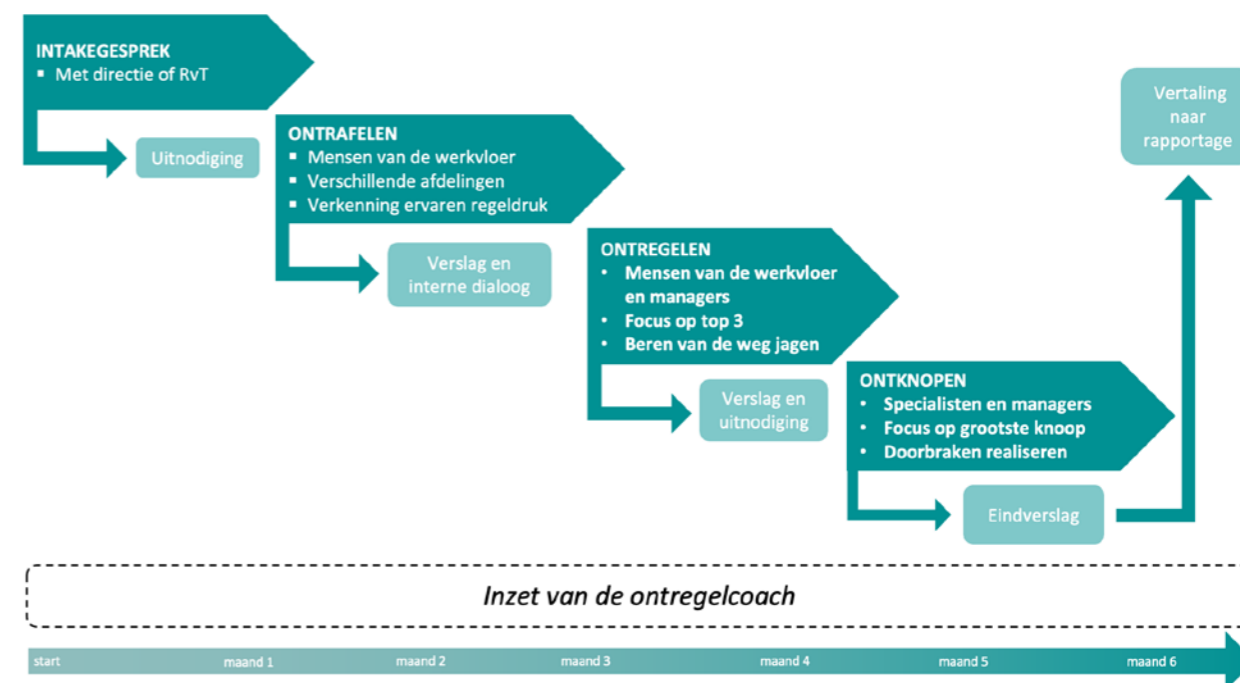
INTAKEGESPREK
▪ Met directie of RvT

Uitnodiging

ONTRAFELEN
▪ Mensen van de werkvloer
▪ Verschillende afdelingen
▪ Verkenning ervaren regeldruk

Verslag en interne dialoog

ONTREGELEN
• Mensen van de werkvloer en managers
• Focus op top 3
• Beren van de weg jagen

Verslag en uitnodiging

ONTKNOPEN
• Specialisten en managers
• Focus op grootste knoop
• Doorbraken realiseren

Eindverslag

Vertaling naar rapportage

Inzet van de ontregelcoach

start maand 1 maand 2 maand 3 maand 4 maand 5 maand 6